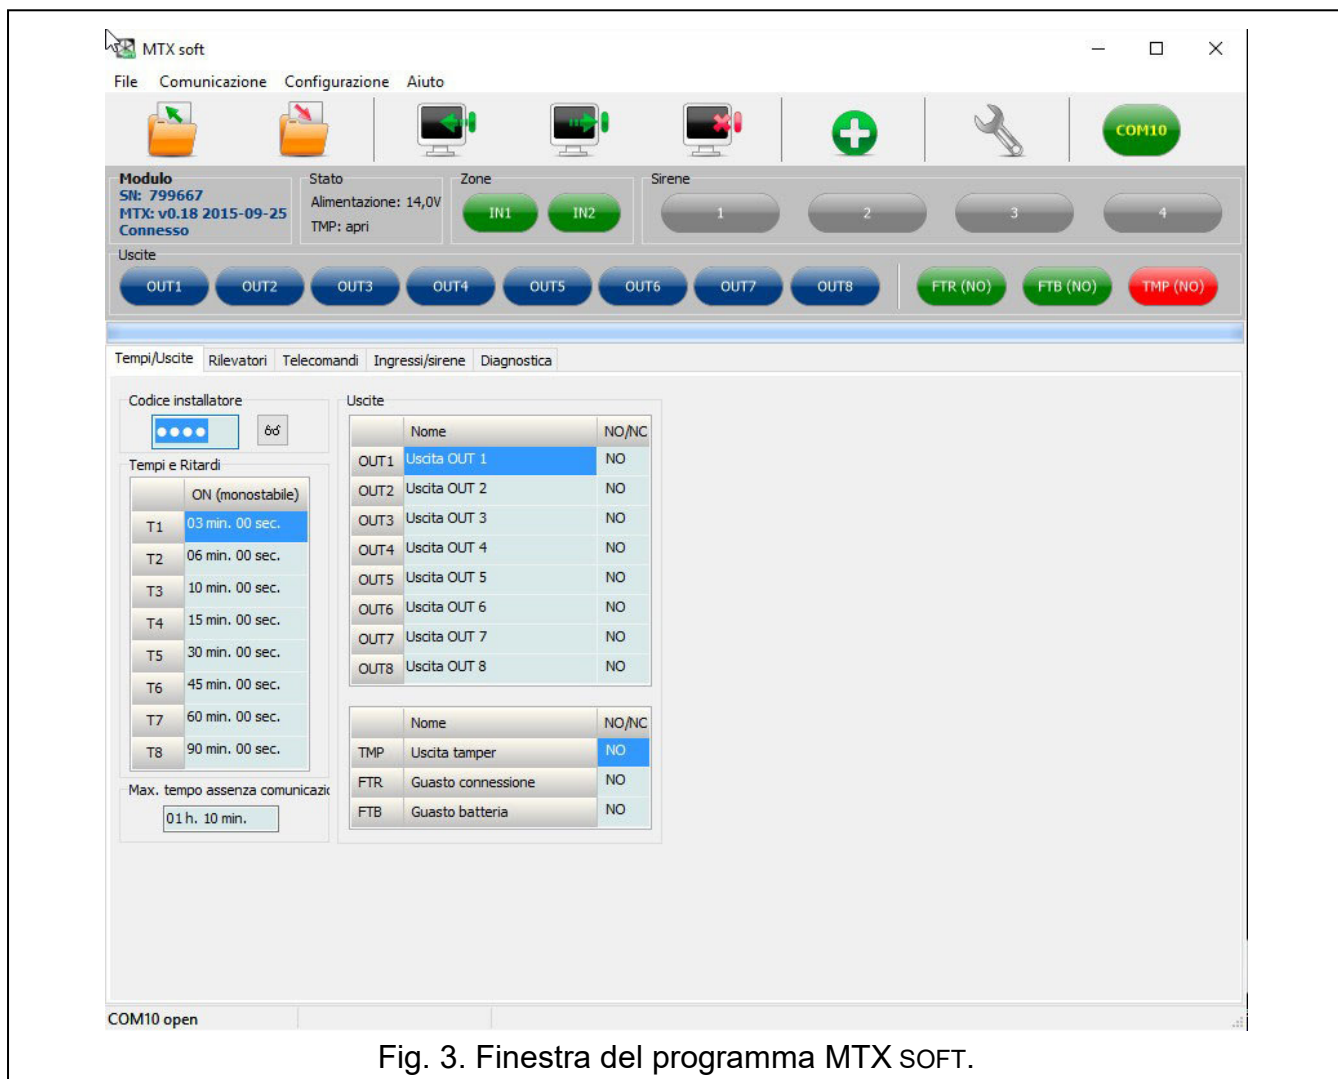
MTX soft

File Comunicazione Configurazione Aiuto

COM10

Modulo
SN: 799667
MTX: v0.18 2015-09-25
Connesso

Stato
Alimentazione: 14,0V
TMP: apri

Zone
IN1 IN2

Sirene
1 2 3 4

Uscite
OUT1 OUT2 OUT3 OUT4 OUT5 OUT6 OUT7 OUT8 FTR (NO) FTB (NO) TMP (NO)

Tempi/Uscite Rilevatori Telecomandi Ingressi/sirene Diagnostica

Codice installatore
••••

Tempi e Ritardi

| | ON (monostabile) |
|---|---|
| T1 | 03 min. 00 sec. |
| T2 | 06 min. 00 sec. |
| T3 | 10 min. 00 sec. |
| T4 | 15 min. 00 sec. |
| T5 | 30 min. 00 sec. |
| T6 | 45 min. 00 sec. |
| T7 | 60 min. 00 sec. |
| T8 | 90 min. 00 sec. |

Max. tempo assenza comunicazi
01 h. 10 min.

Uscite

| | Nome | NO/NC |
|---|---|---|
| OUT1 | Uscita OUT 1 | NO |
| OUT2 | Uscita OUT 2 | NO |
| OUT3 | Uscita OUT 3 | NO |
| OUT4 | Uscita OUT 4 | NO |
| OUT5 | Uscita OUT 5 | NO |
| OUT6 | Uscita OUT 6 | NO |
| OUT7 | Uscita OUT 7 | NO |
| OUT8 | Uscita OUT 8 | NO |

| | Nome | NO/NC |
|---|---|---|
| TMP | Uscita tamper | NO |
| FTR | Guasto connessione | NO |
| FTB | Guasto batteria | NO |

COM10 open

Fig. 3. Finestra del programma MTX SOFT.